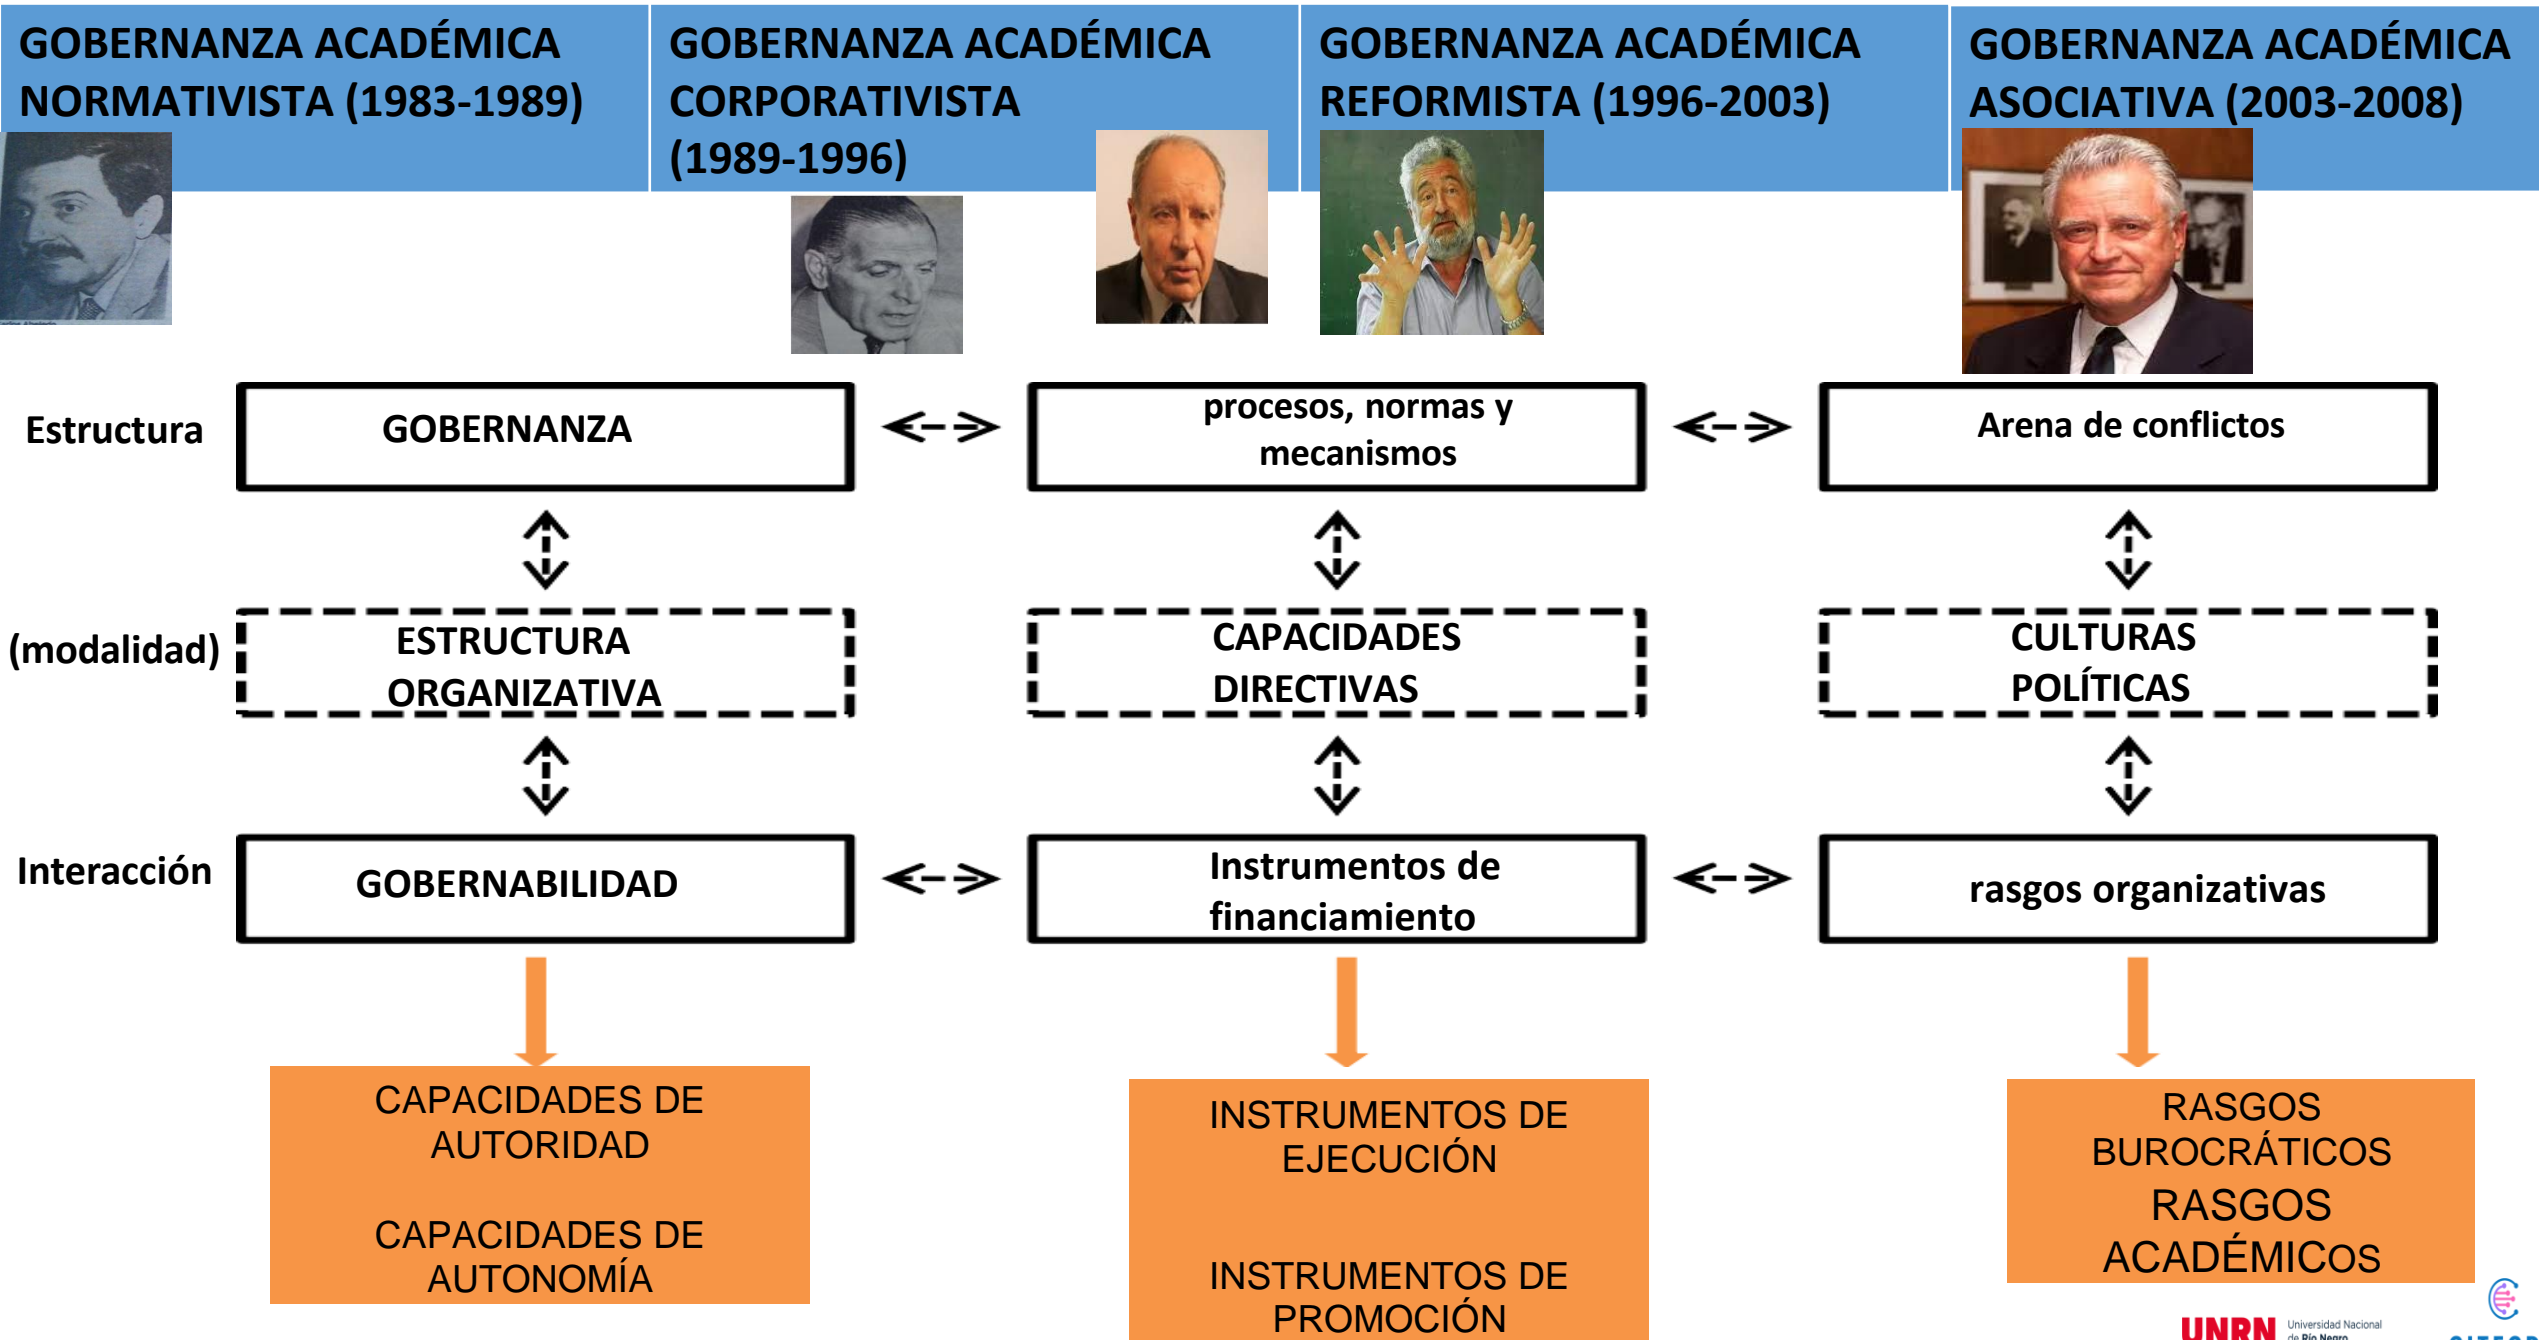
GOBERNANZA ACADÉMICA NORMATIVISTA (1983-1989)

GOBERNANZA ACADÉMICA CORPORATIVISTA (1989-1996)

GOBERNANZA ACADÉMICA REFORMISTA (1996-2003)

GOBERNANZA ACADÉMICA ASOCIATIVA (2003-2008)

Estructura

GOBERNANZA

procesos, normas y mecanismos

Arena de conflictos

(modalidad)

ESTRUCTURA ORGANIZATIVA

CAPACIDADES DIRECTIVAS

CULTURAS POLÍTICAS

Interacción

GOBERNABILIDAD

Instrumentos de financiamiento

rasgos organizativas

CAPACIDADES DE AUTORIDAD

CAPACIDADES DE AUTONOMÍA

INSTRUMENTOS DE EJECUCIÓN

INSTRUMENTOS DE PROMOCIÓN

RASGOS BUROCRÁTICOS
RASGOS ACADÉMICOS

UNRN Universidad Nacional de Río Negro